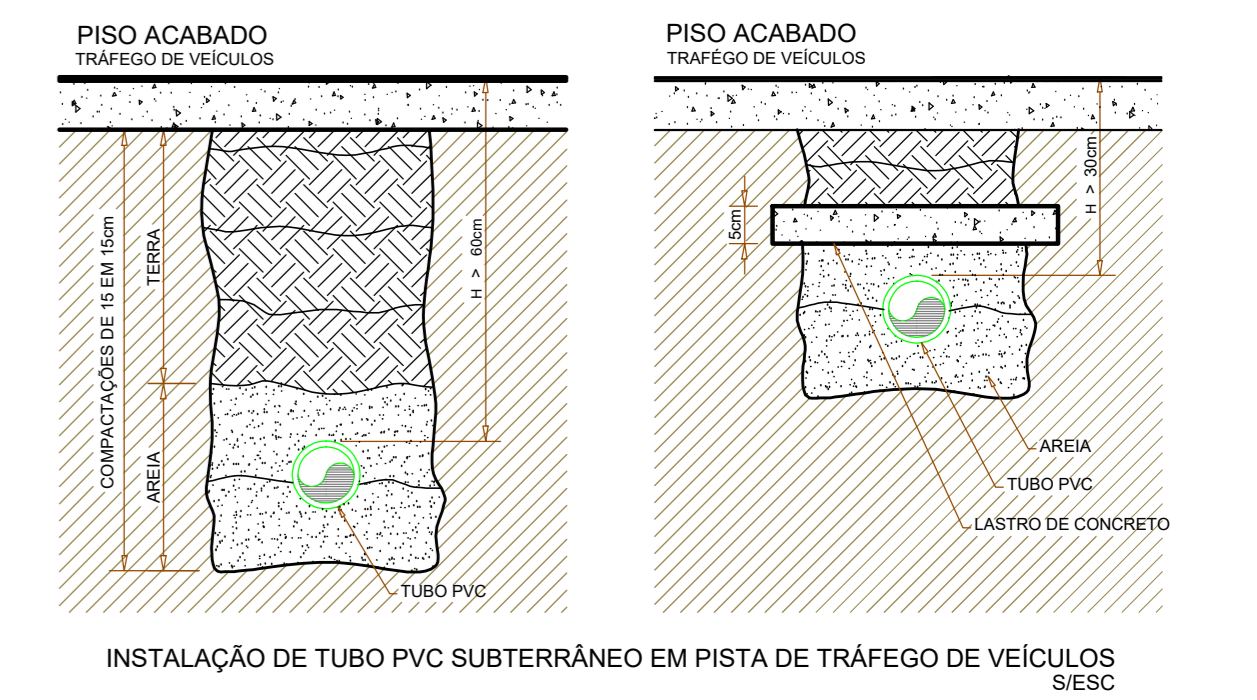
PISO ACABADO
TRÁFEGO DE VEÍCULOS

COMPACTAÇÕES DE 15 EM 15cm

TERRA

AREIA

H > 60cm

TUBO PVC

PISO ACABADO
TRAFÉGO DE VEÍCULOS

5cm

H > 30cm

AREIA

TUBO PVC

LASTRO DE CONCRETO

INSTALAÇÃO DE TUBO PVC SUBTERRÂNEO EM PISTA DE TRÁFEGO DE VEÍCULOS
S/ESC